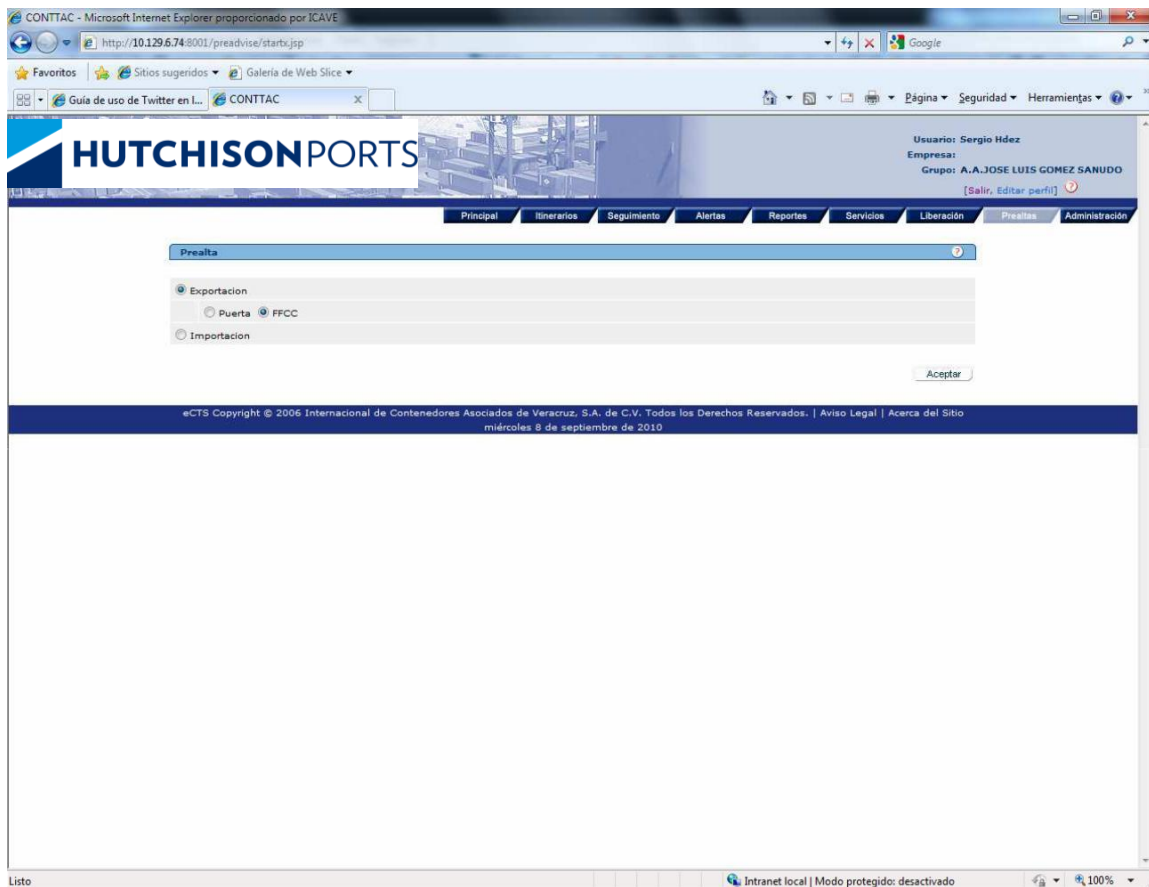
CONTTAC - Microsoft Internet Explorer proporcionado por ICAVE

http://10.129.6.74:8001/preadvise/startx.jsp

Google

Favoritos | Sitios sugeridos ▾ Galería de Web Slice ▾

Guía de uso de Twitter en l... | CONTTAC

Página ▾ Seguridad ▾ Herramientas ▾

HUTCHISONPORTS

Usuario: Sergio Hdez
Empresa:
Grupo: A.A.JOSE LUIS GOMEZ SANUDO
[Salir, Editar perfil]

Principal | Itinerarios | Seguimiento | Alertas | Reportes | Servicios | Liberación | Prealtas | Administración

Prealta

Exportacion
Puerta FFCC
Importacion

Aceptar

eCTS Copyright © 2006 Internacional de Contenedores Asociados de Veracruz, S.A. de C.V. Todos los Derechos Reservados. | Aviso Legal | Acerca del Sitio
miércoles 8 de septiembre de 2010

Listo

Intranet local | Modo protegido: desactivado

100%